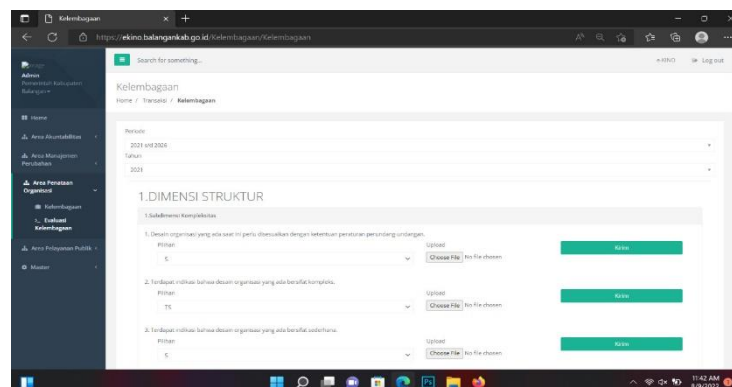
Kelembagaan × +

https://ekino.balangankab.go.id/Kelembagaan/Kelembagaan

Admin
Pemerintah Kabupaten Balangan

Search for something...

e-KINO Log out

Home

Area Akuntabilitas

Area Manajemen Perubahan

Area Penataan Organisasi

Kelembagaan

Evaluasi Kelembagaan

Area Pelayanan Publik

Master

Kelembagaan

Home / Transaksi / Kelembagaan

Periode
2021 s/d 2026

Tahun
2021

1.DIMENSI STRUKTUR

1.Subdimensi Kompleksitas

1. Desain organisasi yang ada saat ini perlu disesuaikan dengan ketentuan peraturan perundang undangan.
Pilihan
S
Upload
Choose File No file chosen
Kirim

2. Terdapat indikasi bahwa desain organisasi yang ada bersifat kompleks.
Pilihan
TS
Upload
Choose File No file chosen
Kirim

3. Terdapat indikasi bahwa desain organisasi yang ada bersifat sederhana.
Pilihan
S
Upload
Choose File No file chosen
Kirim

11:42 AM
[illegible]